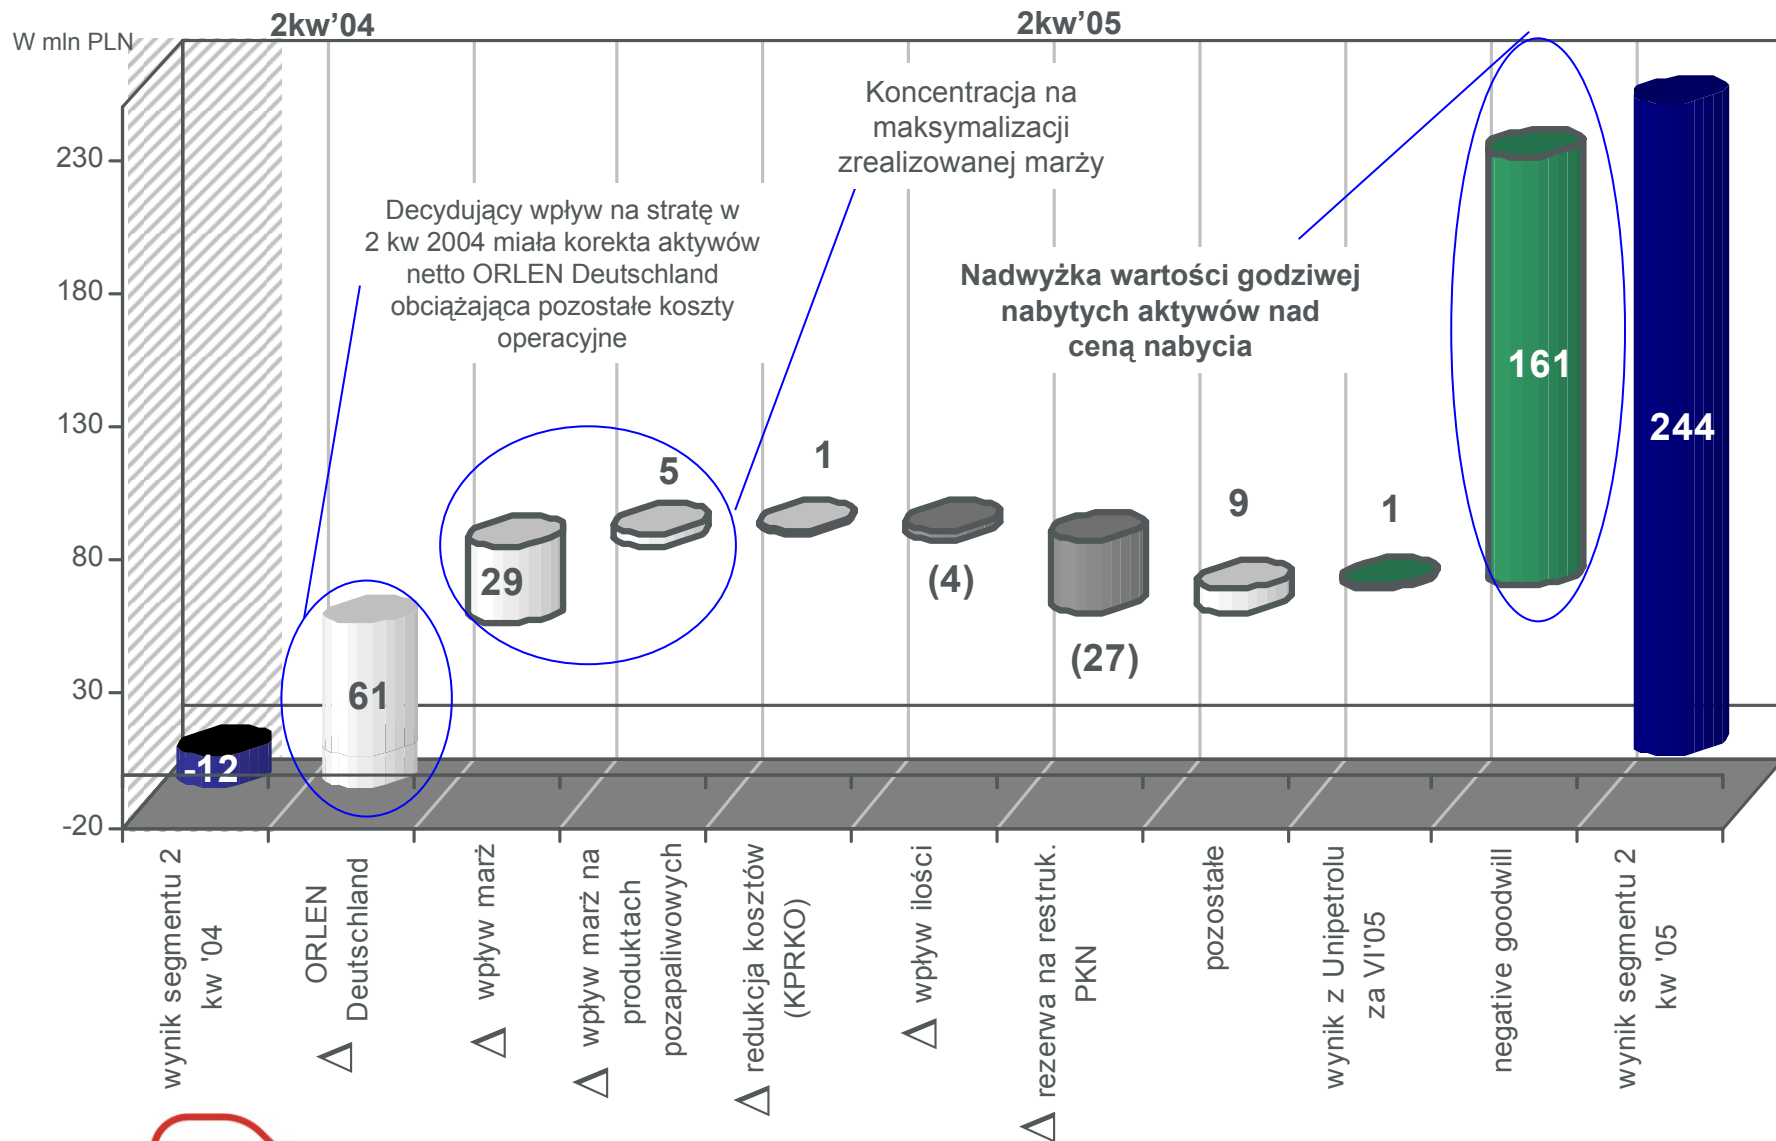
W mln PLN

2kw'04

2kw'05

230

180

130

80

30

-20

Koncentracja na maksymalizacji zrealizowanej marży

Decydujący wpływ na stratę w 2 kw 2004 miała korekta aktywów netto ORLEN Deutschland obciążająca pozostałe koszty operacyjne

Nadwyżka wartości godziwej nabytych aktywów nad ceną nabycia

-12

61

29

5

1

(4)

(27)

9

1

161

244

wynik segmentu 2 kw '04

Δ ORLEN Deutschland

Δ wpływ marż

Δ wpływ marż na produktach pozapaliwowych

Δ redukcja kosztów (KPRKO)

Δ wpływ ilości

Δ rezerwa na restruk. PKN

pozostałe

wynik z Unipetrolu za VI'05

negative goodwill

wynik segmentu 2 kw '05